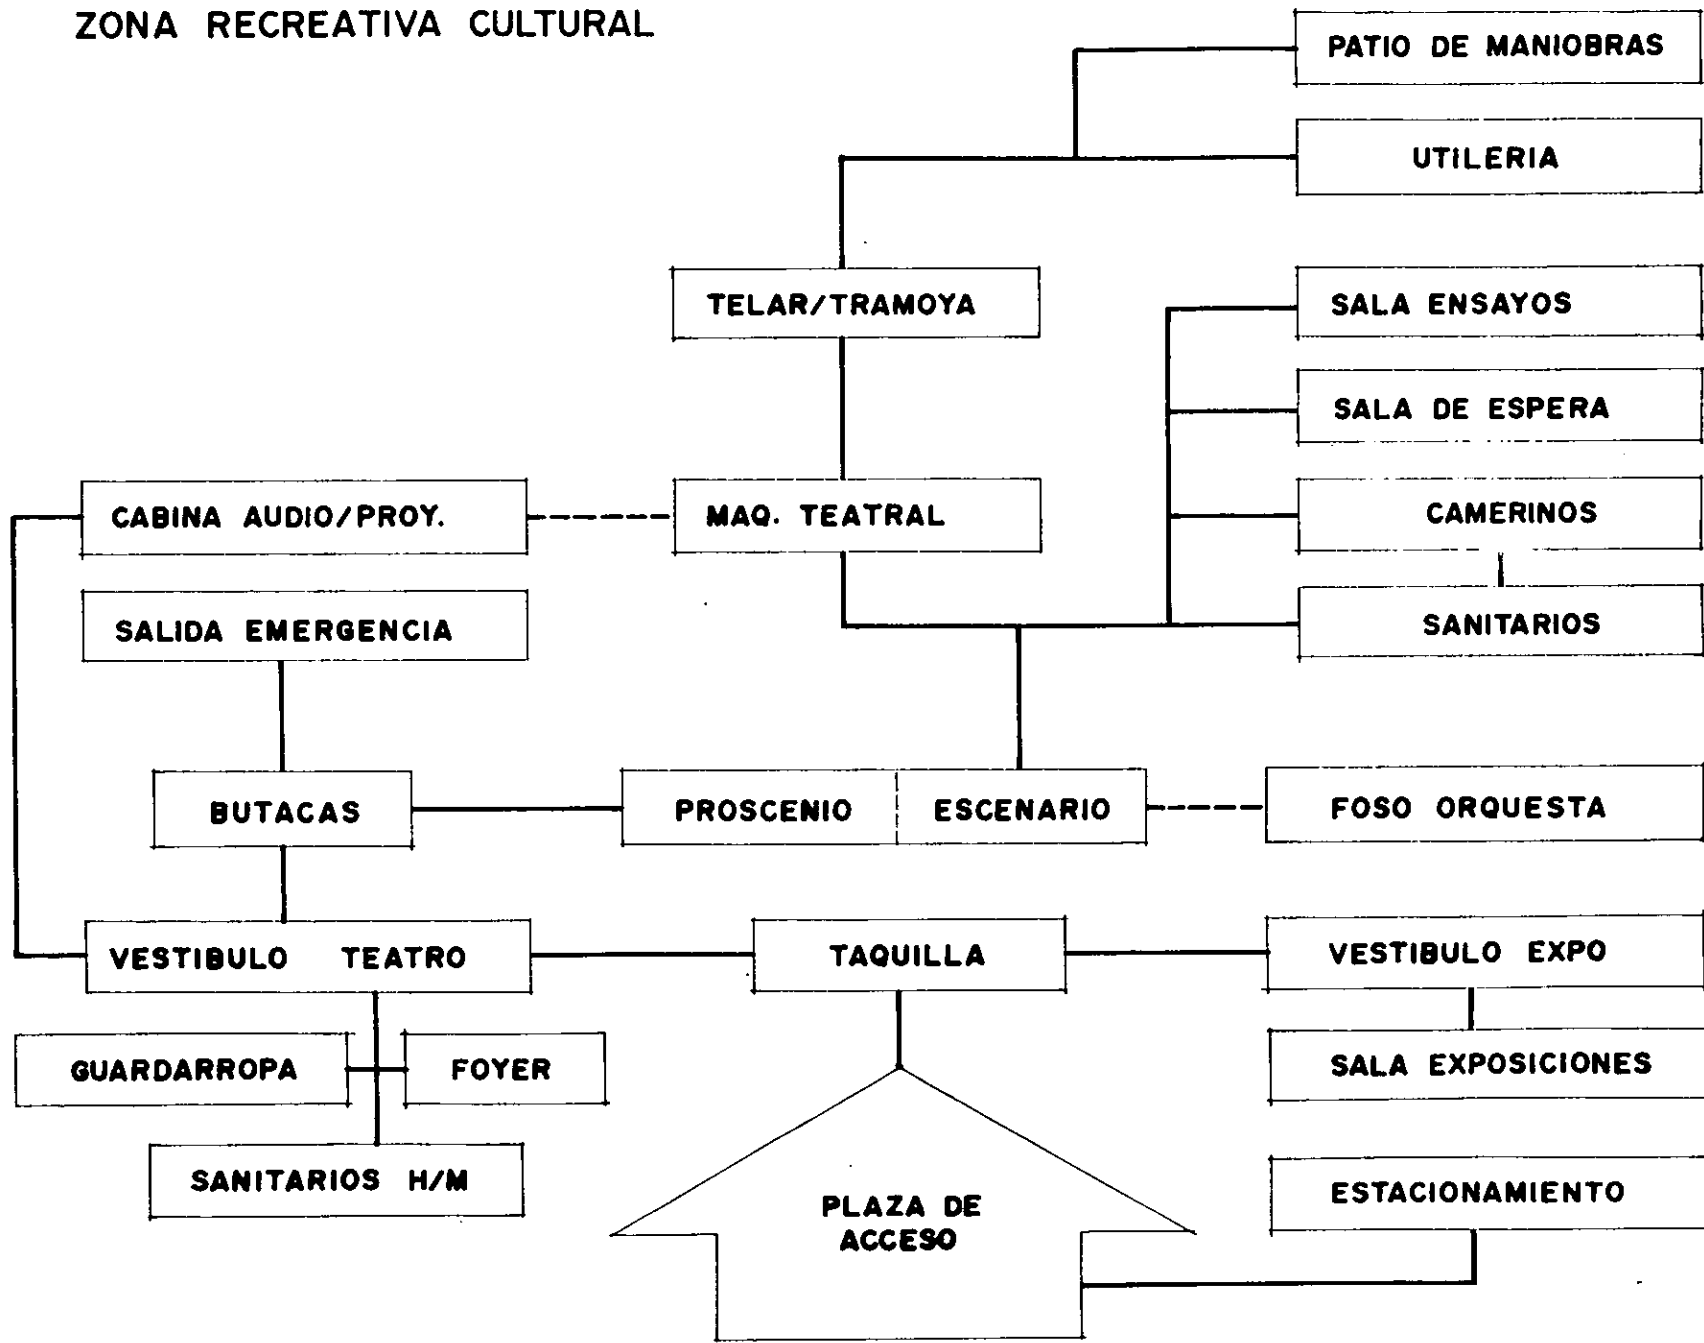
ZONA RECREATIVA CULTURAL

PATIO DE MANIOBRAS

UTILERIA

TELAR/TRAMOYA

SALA ENSAYOS

SALA DE ESPERA

CABINA AUDIO/PROY.

MAQ. TEATRAL

CAMERINOS

SANITARIOS

SALIDA EMERGENCIA

BUTACAS

PROSCENIO

ESCENARIO

FOSO ORQUESTA

VESTIBULO TEATRO

TAQUILLA

VESTIBULO EXPO

GUARDARROPA

FOYER

SALA EXPOSICIONES

SANITARIOS H/M

PLAZA DE ACCESO

ESTACIONAMIENTO